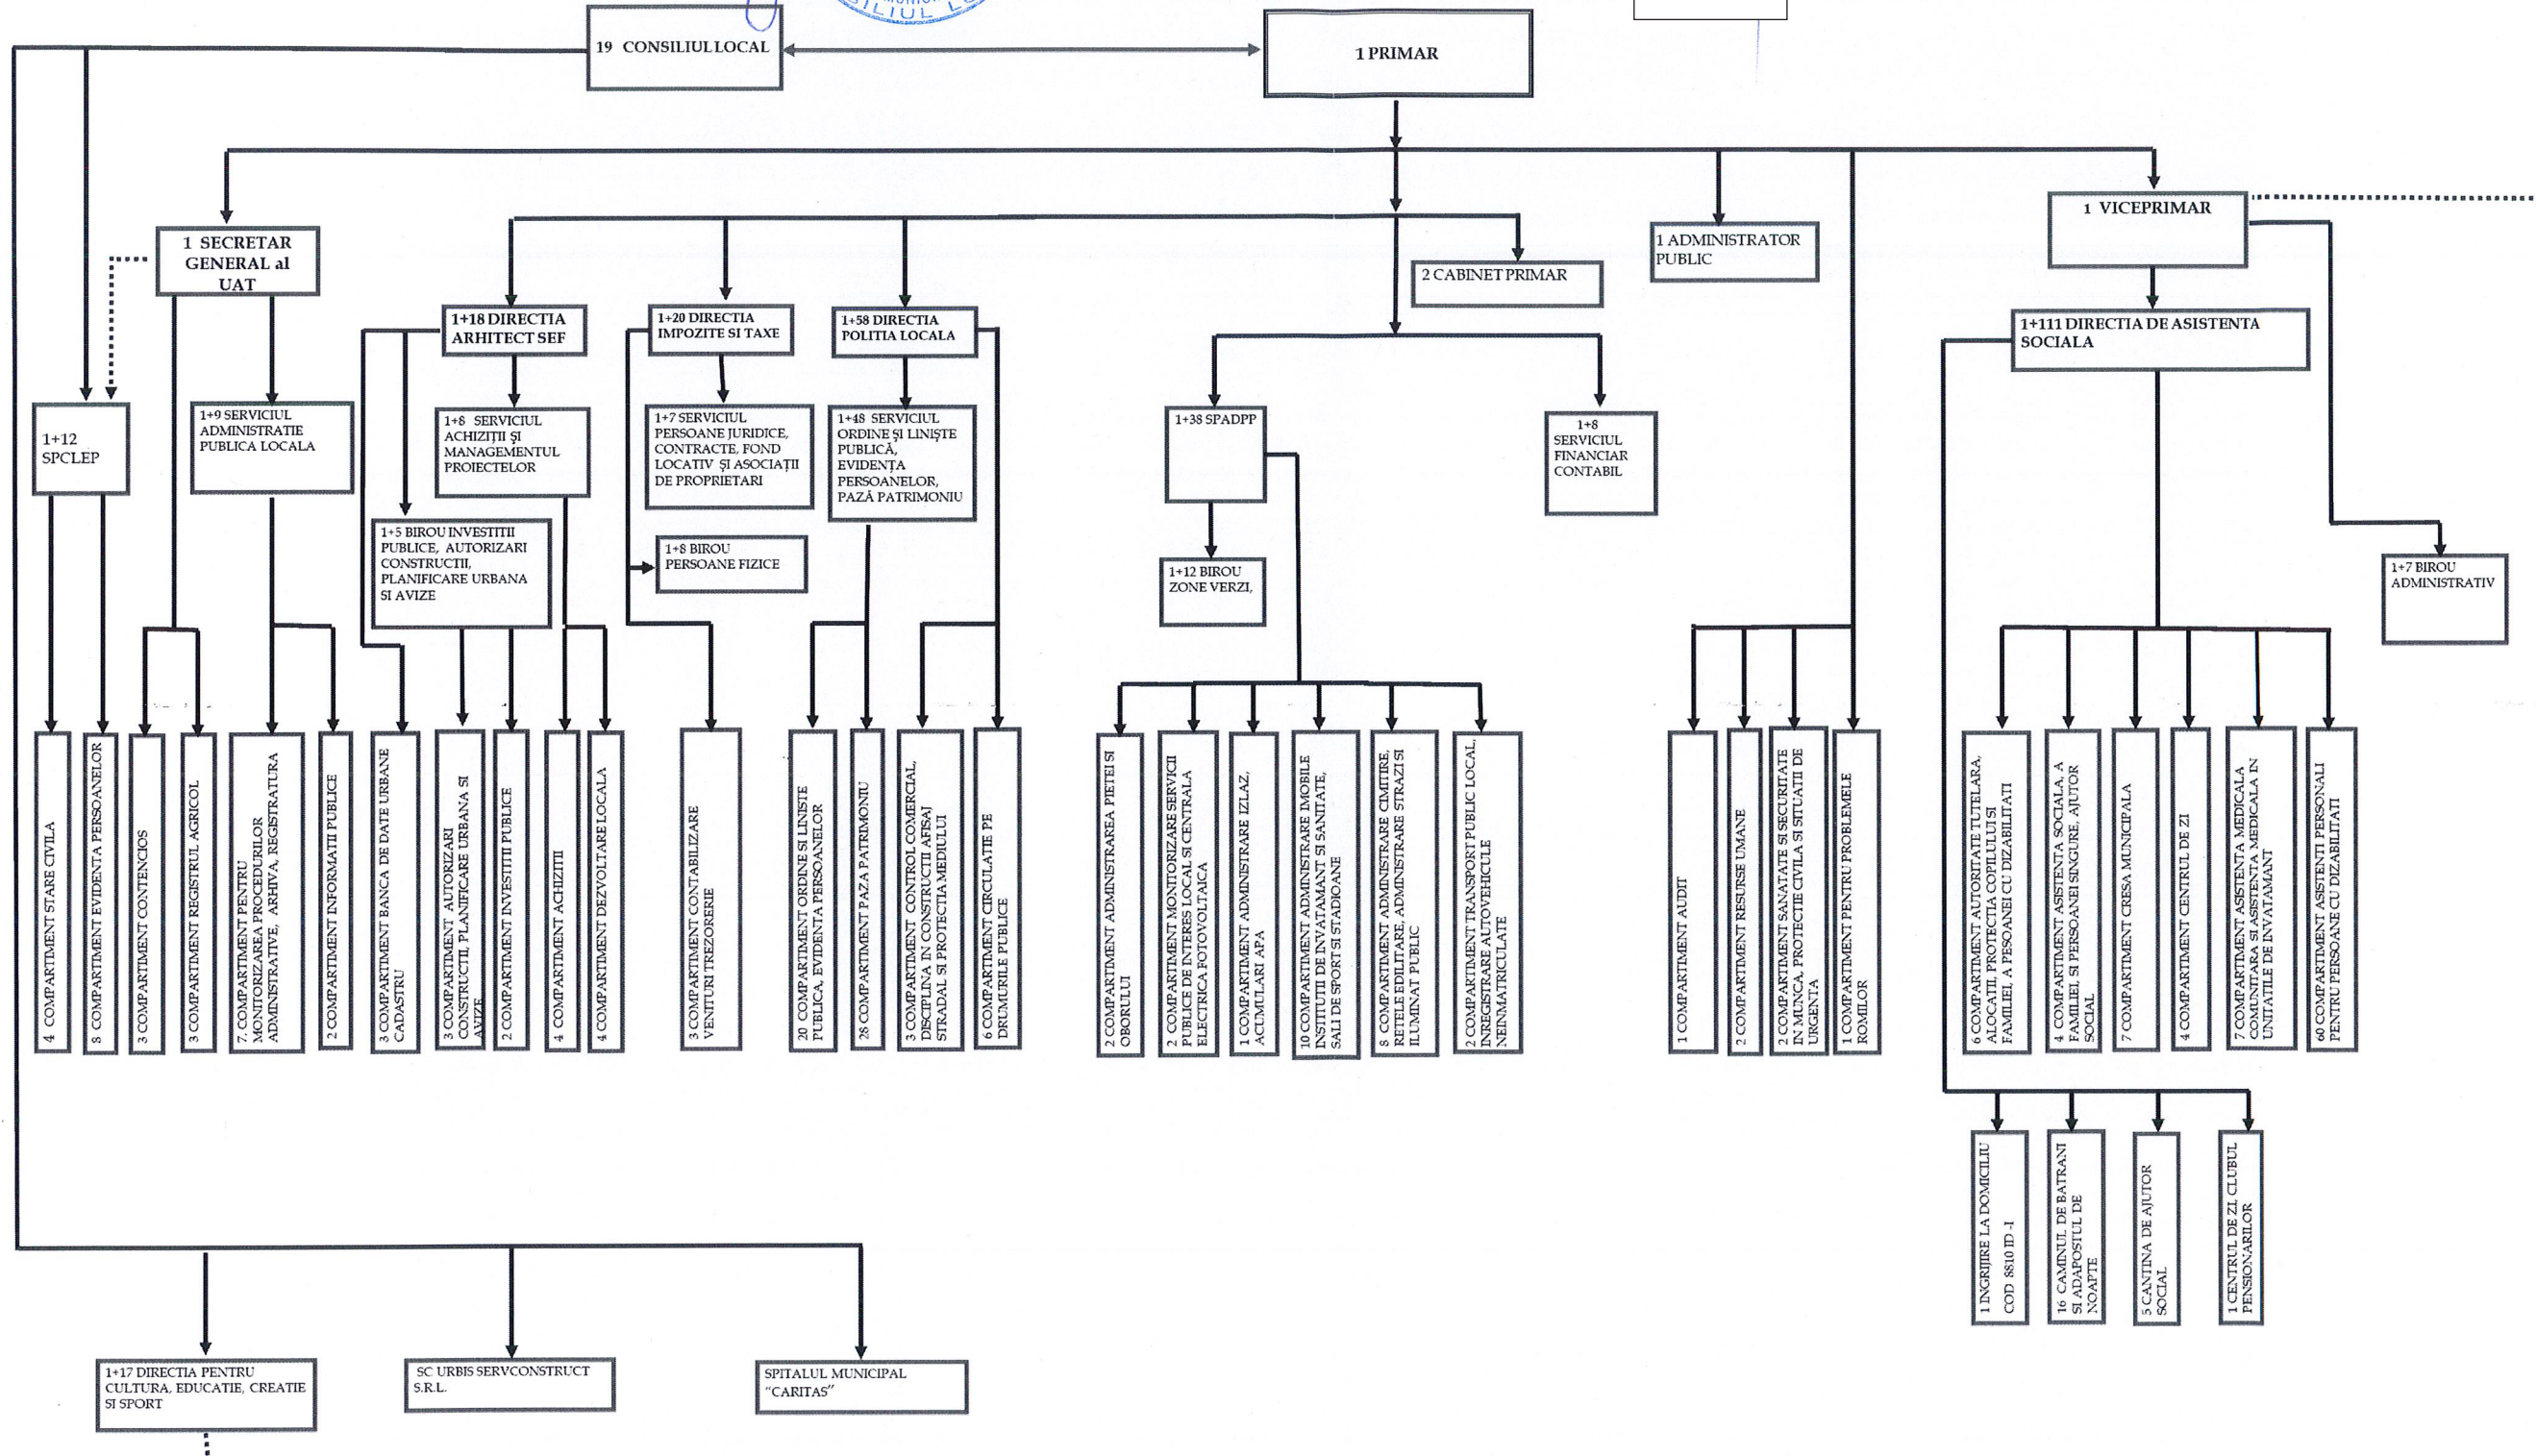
19 CONSILIUL LOCAL

1 PRIMAR

1 SECRETAR GENERAL al UAT

1+18 DIRECTIA ARHITECT SEF

1+20 DIRECTIA IMPOZITE SI TAXE

1+58 DIRECTIA POLITIA LOCALA

2 CABINET PRIMAR

1 ADMINISTRATOR PUBLIC

1 VICEPRIMAR

1+111 DIRECTIA DE ASISTENTA SOCIALA

1+12 SPCLEP

1+9 SERVICIUL ADMINISTRATIE PUBLICA LOCALA

1+8 SERVICIUL ACHIZIŢII ŞI MANAGEMENTUL PROIECTELOR

1+7 SERVICIUL PERSOANE JURIDICE, CONTRACTE, FOND LOCATIV ŞI ASOCIAŢII DE PROPRIETARI

1+48 SERVICIUL ORDINE ŞI LINIŞTE PUBLICĂ, EVIDENŢA PERSOANELOR, PAZĂ PATRIMONIU

1+38 SPADPP

1+8 SERVICIUL FINANCIAR CONTABIL

1+5 BIROU INVESTITII PUBLICE, AUTORIZARI CONSTRUCTII, PLANIFICARE URBANA SI AVIZE

1+8 BIROU PERSOANE FIZICE

1+12 BIROU ZONE VERZI,

1+7 BIROU ADMINISTRATIV

4 COMPARTIMENT STARE CIVILA

8 COMPARTIMENT EVIDENTA PERSOANELOR

3 COMPARTIMENT CONTENCIOS

3 COMPARTIMENT REGISTRUL AGRICOL

7. COMPARTIMENT PENTRU MONITORIZAREA PROCEDURILOR ADMINISTRATIVE, ARHIVA, REGISTRATURA

2 COMPARTIMENT INFORMATII PUBLICE

3 COMPARTIMENT BANCA DE DATE URBANE CADASTRU

3 COMPARTIMENT AUTORIZARI CONSTRUCTII, PLANIFICARE URBANA SI AVIZE

2 COMPARTIMENT INVESTITII PUBLICE

4 COMPARTIMENT ACHIZITII

4 COMPARTIMENT DEZVOLTARE LOCALA

3 COMPARTIMENT CONTABILIZARE VENITURI TREZORERIE

20 COMPARTIMENT ORDINE SI LINISTE PUBLICA, EVIDENTA PERSOANELOR

28 COMPARTIMENT PAZA PATRIMONIU

3 COMPARTIMENT CONTROL COMERCIAL, DISCIPLINA IN CONSTRUCTII AFISAJ STRADAL SI PROTECTIA MEDIULUI

6 COMPARTIMENT CIRCULATIE PE DRUMURILE PUBLICE

2 COMPARTIMENT ADMINISTRAREA PIETEI SI OBORULUI

2 COMPARTIMENT MONITORIZARE SERVICII PUBLICE DE INTERES LOCAL SI CENTRALA ELECTRICA FOTOVOLTAICA

1 COMPARTIMENT ADMINISTRARE IZLAZ, ACUMULARI APA

10 COMPARTIMENT ADMINISTRARE IMOBILE INSTITUTII DE INVATAMANT SI SANITATE, SALI DE SPORT SI STADIOANE

8 COMPARTIMENT ADMINISTRARE CIMITIRE, RETELE EDILITARE, ADMINISTRARE STRAZI SI ILUMINAT PUBLIC

2 COMPARTIMENT TRANSPORT PUBLIC LOCAL, INREGISTRARE AUTOVEHICULE NEINMATRICULATE

1 COMPARTIMENT AUDIT

2 COMPARTIMENT RESURSE UMANE

2 COMPARTIMENT SANATATE SI SECURITATE IN MUNCA, PROTECTIE CIVILA SI SITUATII DE URGENTA

1 COMPARTIMENT PENTRU PROBLEMELE ROMILOR

6 COMPARTIMENT AUTORITATE TUTELARA, ALOCATII, PROTECTIA COPILULUI SI FAMILIEI A PESOANEI CU DIZABILITATI

4 COMPARTIMENT ASISTENTA SOCIALA A FAMILIEI, SI PERSOANEI SINGURE, AJUTOR SOCIAL

7 COMPARTIMENT CRESA MUNICIPALA

4 COMPARTIMENT CENTRUL DE ZI

7 COMPARTIMENT ASISTENTA MEDICALA COMUNITARA SI ASISTENTA MEDICALA IN UNITATILE DE INVATAMANT

60 COMPARTIMENT ASISTENTI PERSONALI PENTRU PERSOANE CU DIZABILITATI

1 INGRIJIRE LA DOMICILIU COD 8810 ID -I

16 CAMINUL DE BATRANI SI ADAPOSTUL DE NOAPTE

5 CANTINA DE AJUTOR SOCIAL

1 CENTRUL DE ZI CLUBUL PENSIONARILOR

1+17 DIRECTIA PENTRU CULTURA, EDUCATIE, CREATIE SI SPORT

SC URBIS SERVCONSTRUCT S.R.L.

SPITALUL MUNICIPAL "CARITAS"